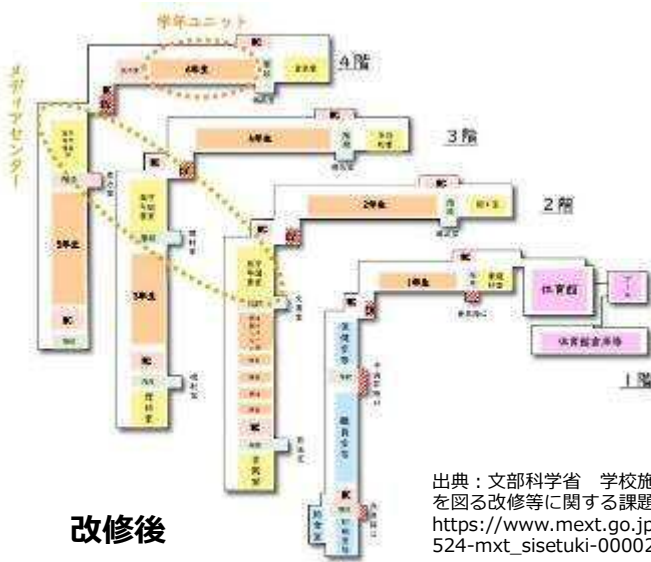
学年ユニット

メディアセンター

4階

6年生

3階

4年生

5年生

2階

2年生

3年生

1年生

体育館

体育館倉庫等

1階

改修後

出典：文部科学省　学校施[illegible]
を図る改修等に関する課題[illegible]
https://www.mext.go.jp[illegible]
524-mxt_sisetuki-00002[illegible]